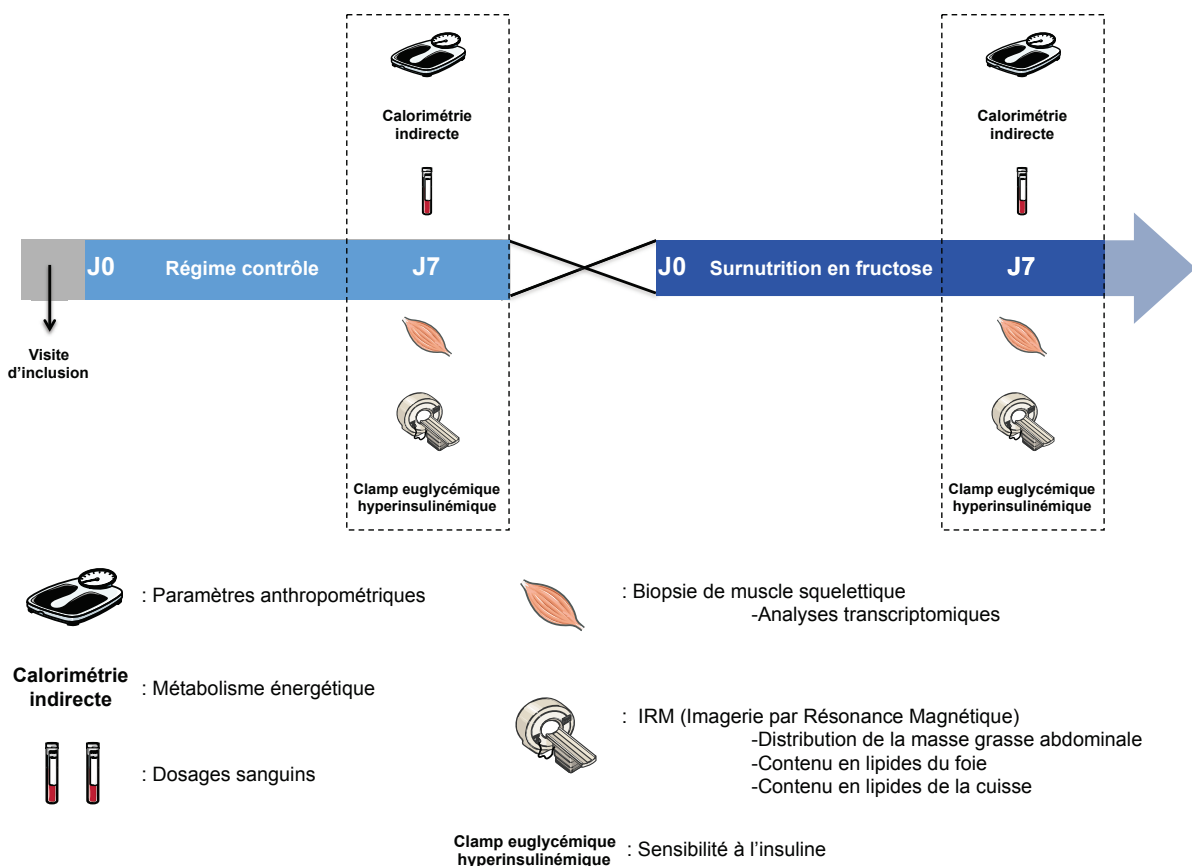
Calorimétrie indirecte

Calorimétrie indirecte

J0 Régime contrôle J7

J0 Surnutrition en fructose J7

Visite d'inclusion

Clamp euglycémique hyperinsulinémique

Clamp euglycémique hyperinsulinémique

: Paramètres anthropométriques

Calorimétrie indirecte : Métabolisme énergétique

: Dosages sanguins

: Biopsie de muscle squelettique
-Analyses transcriptomiques

: IRM (Imagerie par Résonance Magnétique)
-Distribution de la masse grasse abdominale
-Contenu en lipides du foie
-Contenu en lipides de la cuisse

Clamp euglycémique hyperinsulinémique : Sensibilité à l'insuline